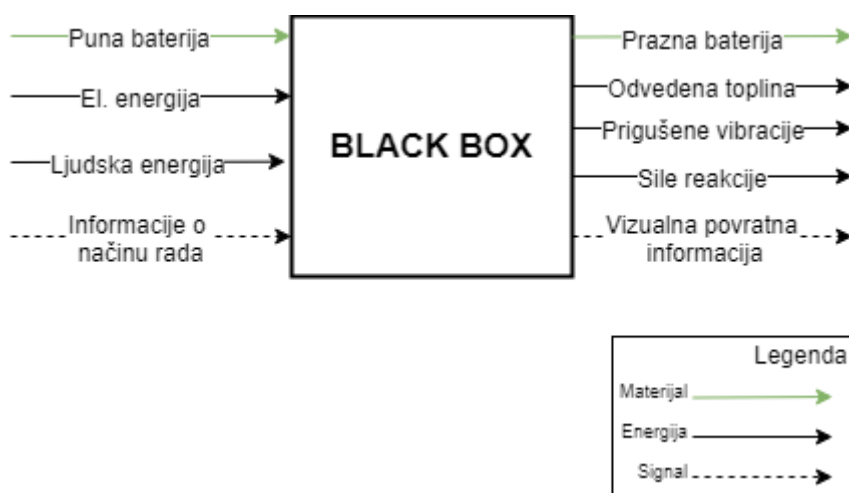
Puna baterija
El. energija
Ljudska energija
Informacije o načinu rada

BLACK BOX

Prazna baterija
Odvedena toplina
Prigušene vibracije
Sile reakcije
Vizualna povratna informacija

Legenda
Materijal
Energija
Signal